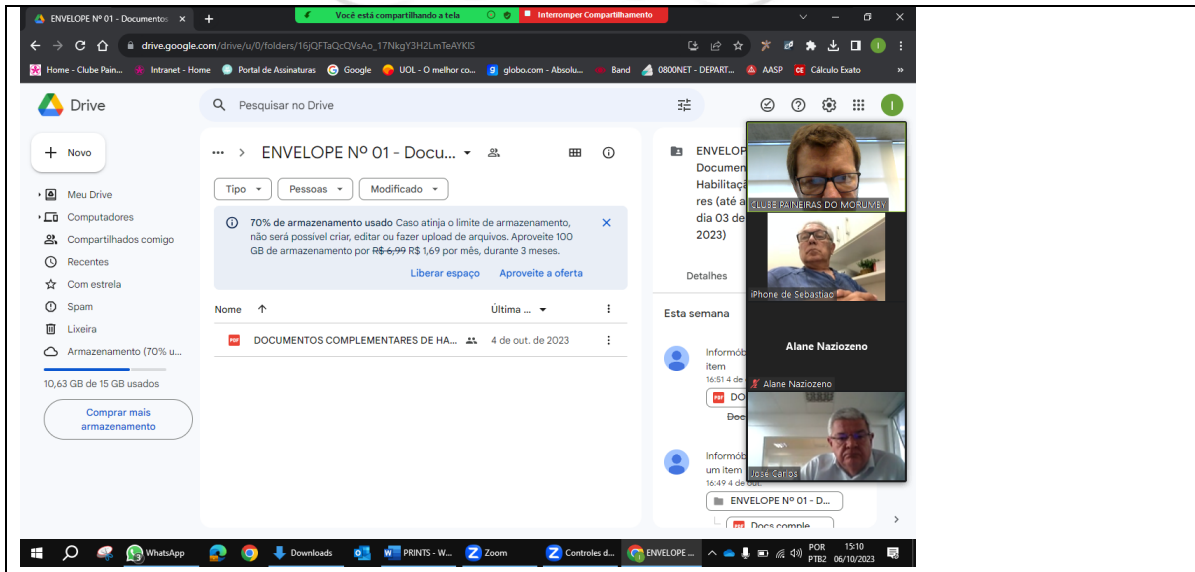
ENVELOPE Nº 01 - Documentos ×  +
Você está compartilhando a tela
Interromper Compartilhamento
drive.google.com/drive/u/0/folders/16jQFTaQcQVsAo_17NkgY3H2LmTeAYKIS
Home - Clube Pain... Intranet - Home Portal de Assinaturas Google UOL - O melhor co... globo.com - Absolu... Band 0800NET - DEPART... AASP Cálculo Exato

Drive
Pesquisar no Drive

Novo
Meu Drive
Computadores
Compartilhados comigo
Recentes
Com estrela
Spam
Lixeira
Armazenamento (70% u...
10,63 GB de 15 GB usados
Comprar mais armazenamento

ENVELOPE Nº 01 - Docu...
Tipo
Pessoas
Modificado
70% de armazenamento usado Caso atinja o limite de armazenamento, não será possível criar, editar ou fazer upload de arquivos. Aproveite 100 GB de armazenamento por R$ 6,99 R$ 1,69 por mês, durante 3 meses.
Liberar espaço
Aproveite a oferta
Nome
Última ...
DOCUMENTOS COMPLEMENTARES DE HA...
4 de out. de 2023

ENVELOP
Documen
Habilitaçã
res (até a
dia 03 de
2023)
Detalhes
Esta semana
Informób
item
16:51 4 de
DOC
Doc
Informób
um item
16:49 4 de out.
ENVELOPE Nº 01 - D...
Docs comple...

CLUBE PAINEIRAS DO MORUMBY
iPhone de Sebastião
Alane Naziozeno
Alane Naziozeno
José Carlos

WhatsApp
Downloads
PRINTS - W...
Zoom
Controles d...
ENVELOPE ...
POR PTB2
15:10
06/10/2023